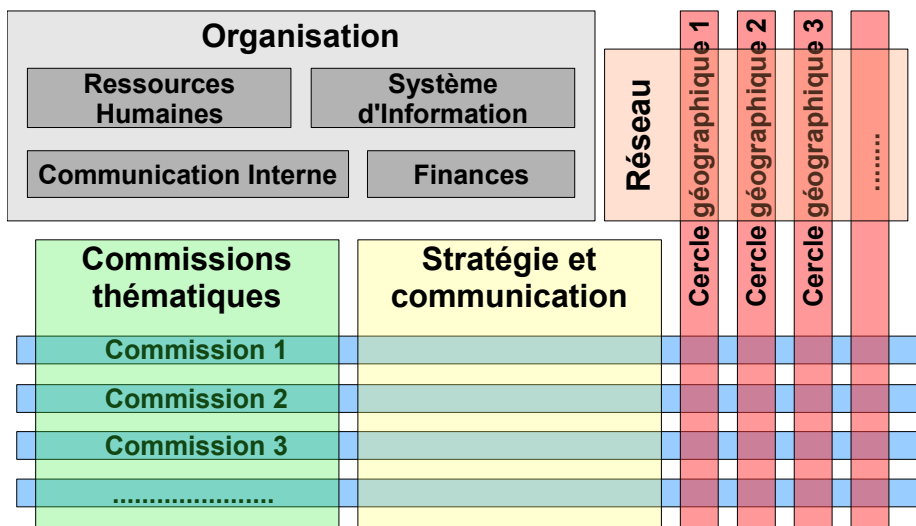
Organisation

Ressources Humaines

Système d'Information

Communication Interne

Finances

Réseau

Cercle géographique 1

Cercle géographique 2

Cercle géographique 3

.......

Commissions thématiques

Stratégie et communication

Commission 1

Commission 2

Commission 3

.....................